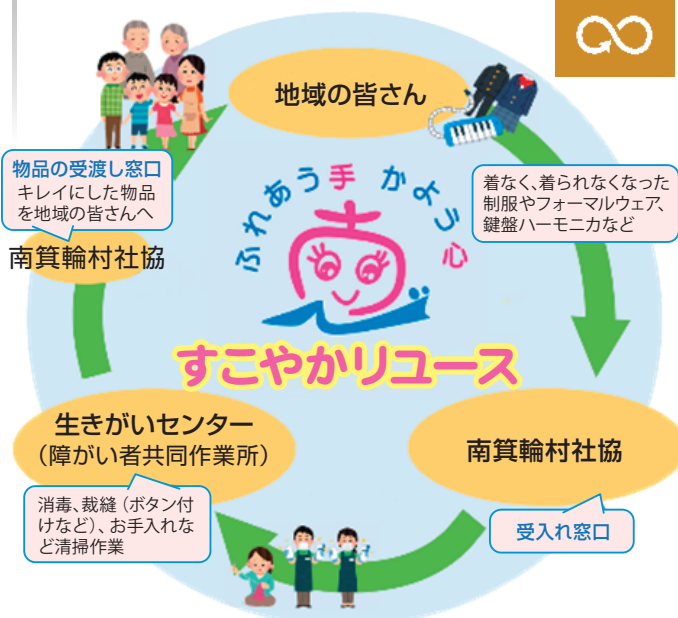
地域の皆さん

着なく、着られなくなった制服やフォーマルウェア、鍵盤ハーモニカなど

南箕輪村社協

受入れ窓口

生きがいセンター
（障がい者共同作業所）

消毒、裁縫（ボタン付けなど）、お手入れなど清掃作業

物品の受渡し窓口
キレイにした物品を地域の皆さんへ

南箕輪村社協

ふれあう手 かよう心

すこやかリユース